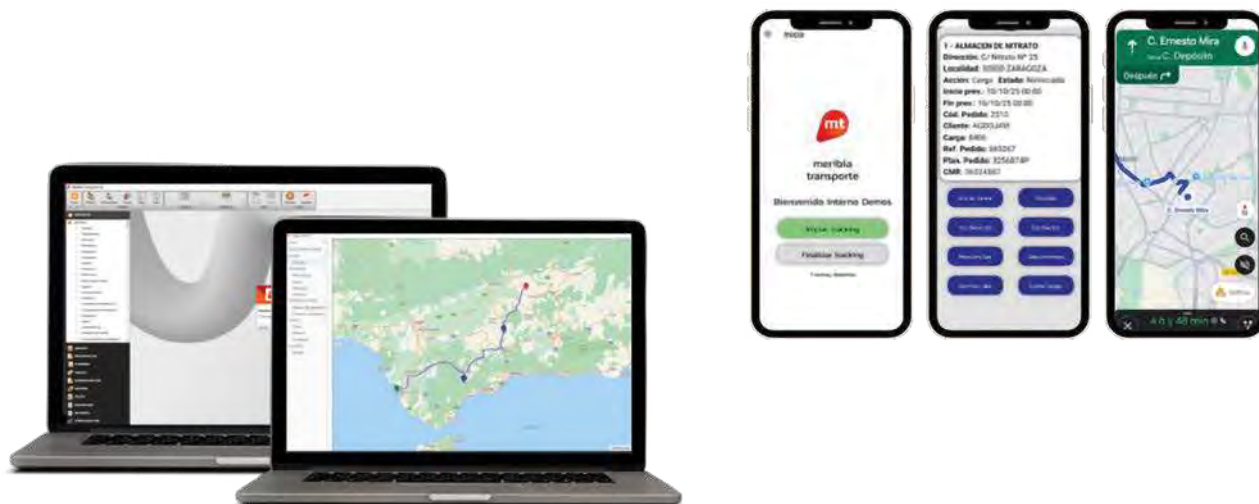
Inicio

mt

meribia transporte

Bienvenido Interno Demos

Iniciar tracking

Finalizar tracking

1 - ALMACEN DE NITRATO
Dirección: C/ Nitrato Nº 25
Localidad: 50000 ZARAGOZA
Acción: Carga Estado: Notificada
Inicio prev.: 10/10/25 00:00
Fin prev.: 10/10/25 00:00
Cód. Pedido: 2510
Cliente: AGROJARE
Carga: 8466
Ref. Pedido: 665267
Plan. Pedido: 3256874P
CMR: 36024887

C. Ernesto Mira
hacia C. Depósito
Después

C. Ernesto Mira

4 h 48 min